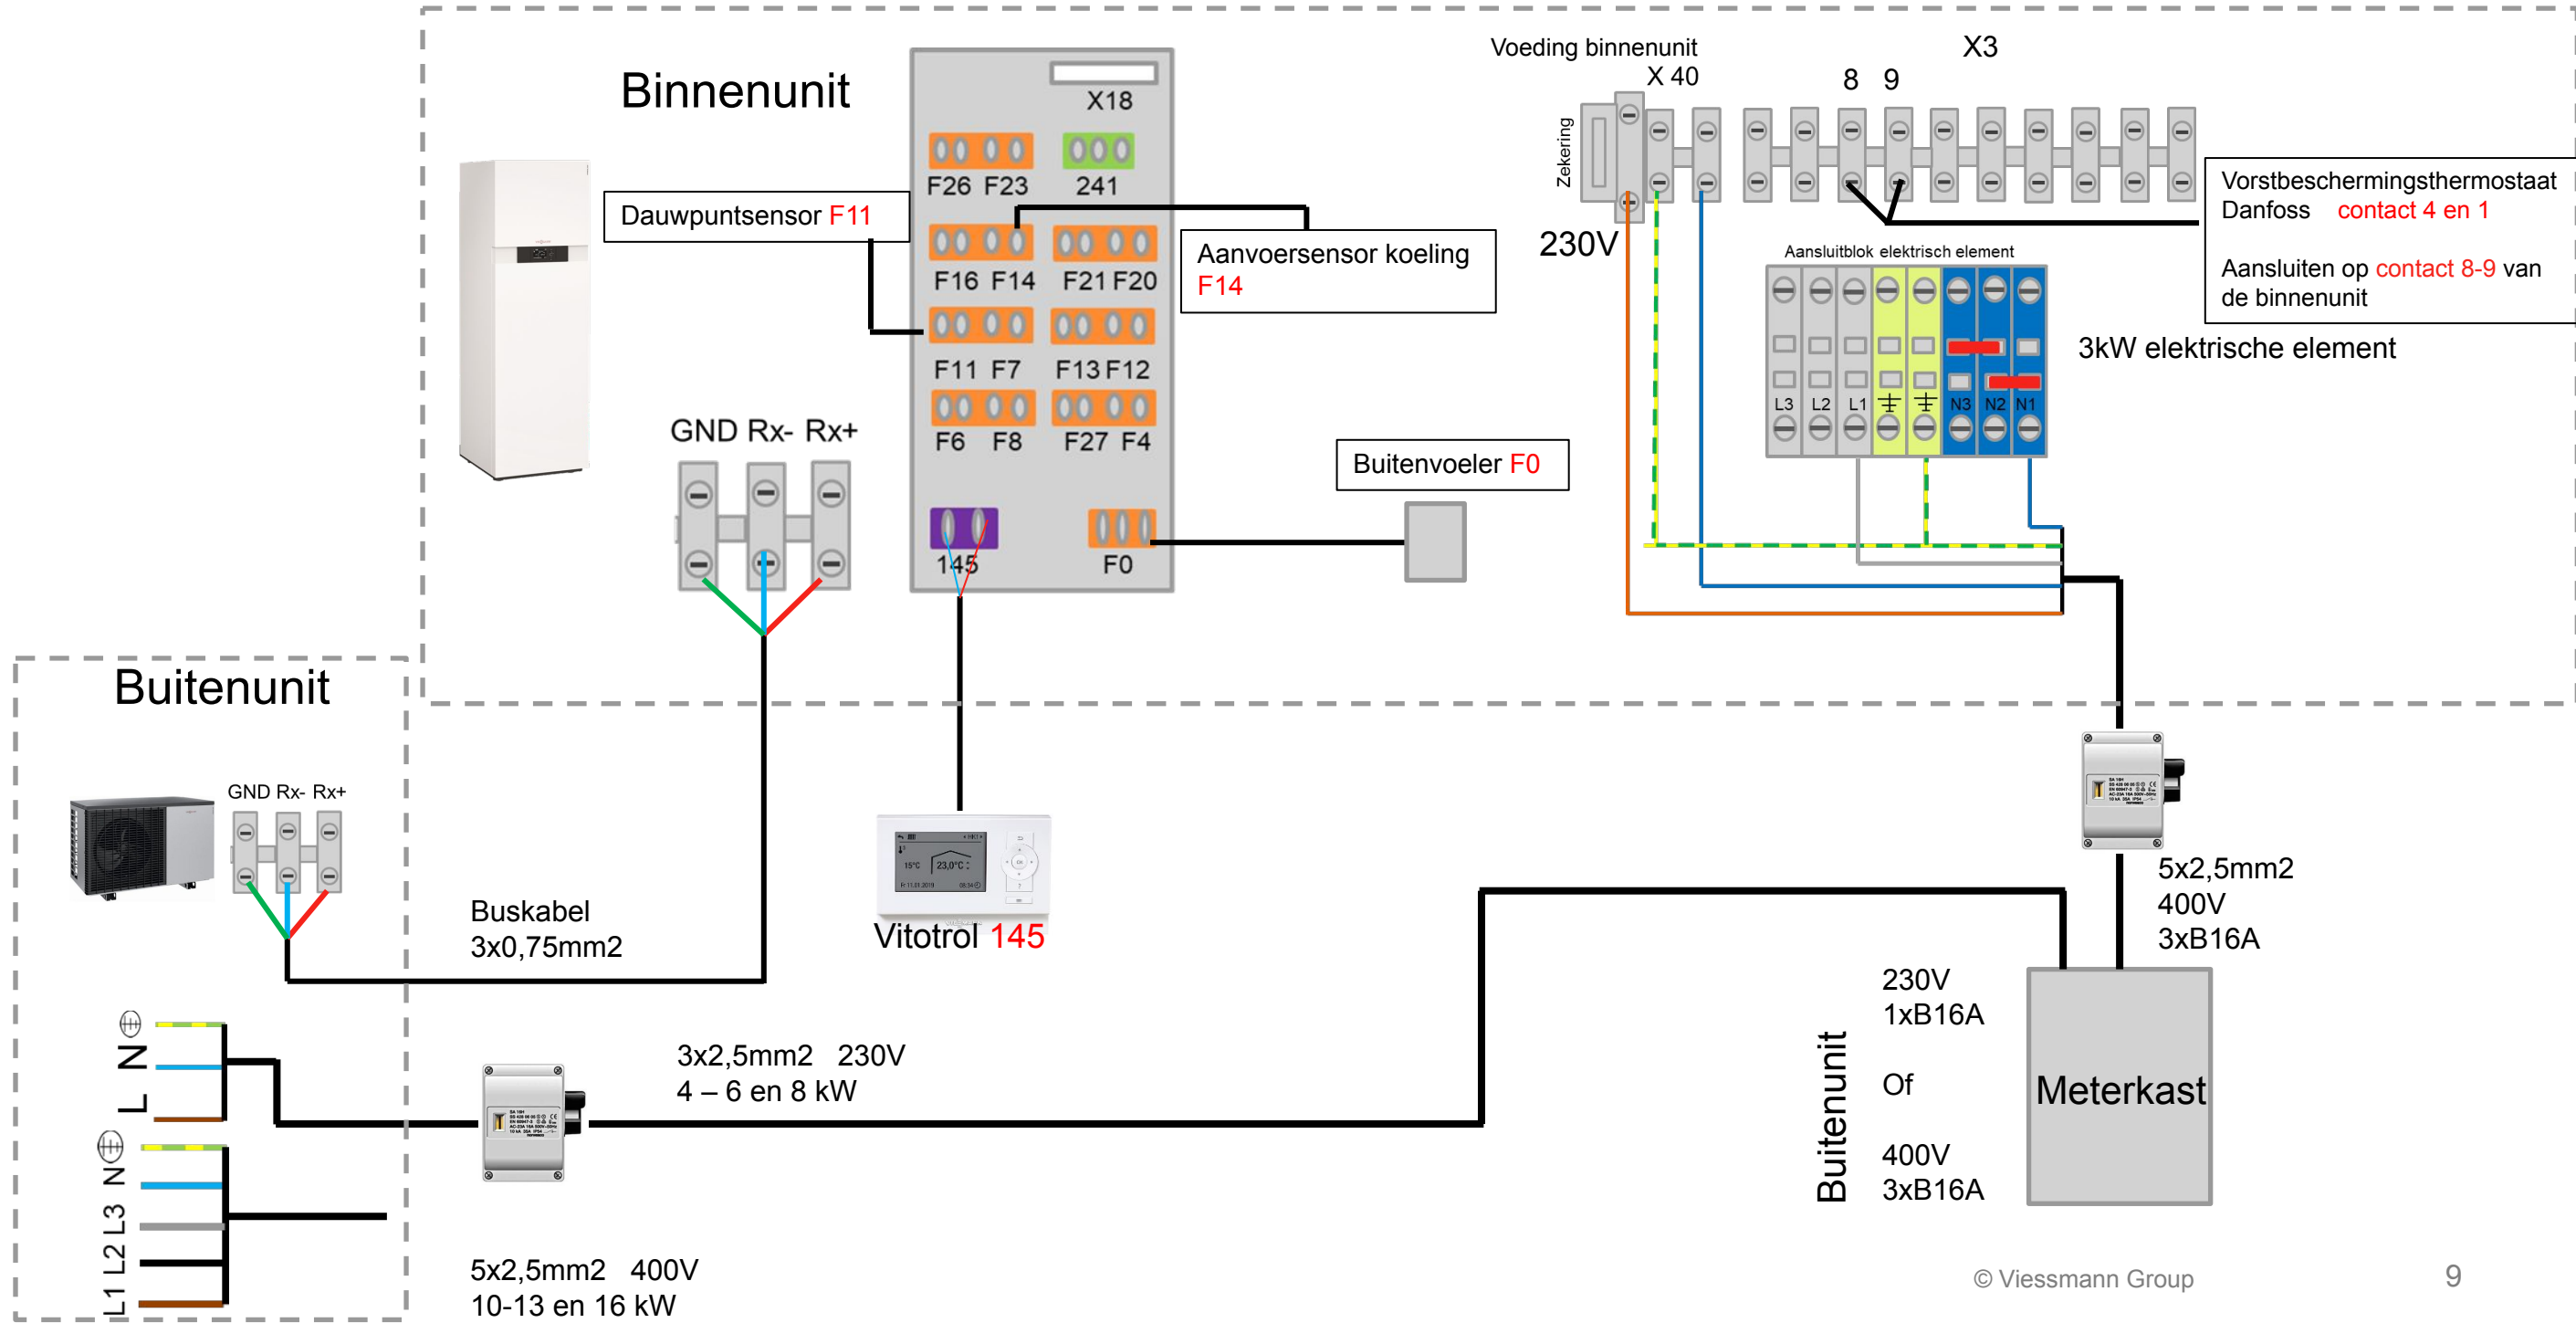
Binnenunit

X18

F26 F23

241

Dauwpuntsensor F11

F16 F14

F21 F20

Aanvoersensor koeling F14

F11 F7

F13 F12

F6 F8

F27 F4

GND Rx- Rx+

Buitenvoeler F0

145

F0

Voeding binnenunit

X 40

Zekering

230V

X3

8 9

Vorstbeschermingsthermostaat Danfoss contact 4 en 1

Aansluiten op contact 8-9 van de binnenunit

Aansluitblok elektrisch element

L3 L2 L1 N3 N2 N1

3kW elektrische element

Buitenunit

GND Rx- Rx+

Buskabel
3x0,75mm2

Vitotrol 145

5x2,5mm2
400V
3xB16A

230V
1xB16A

Of

400V
3xB16A

Buitenunit

Meterkast

L N

L1 L2 L3 N

3x2,5mm2 230V
4 – 6 en 8 kW

5x2,5mm2 400V
10-13 en 16 kW

© Viessmann Group

9